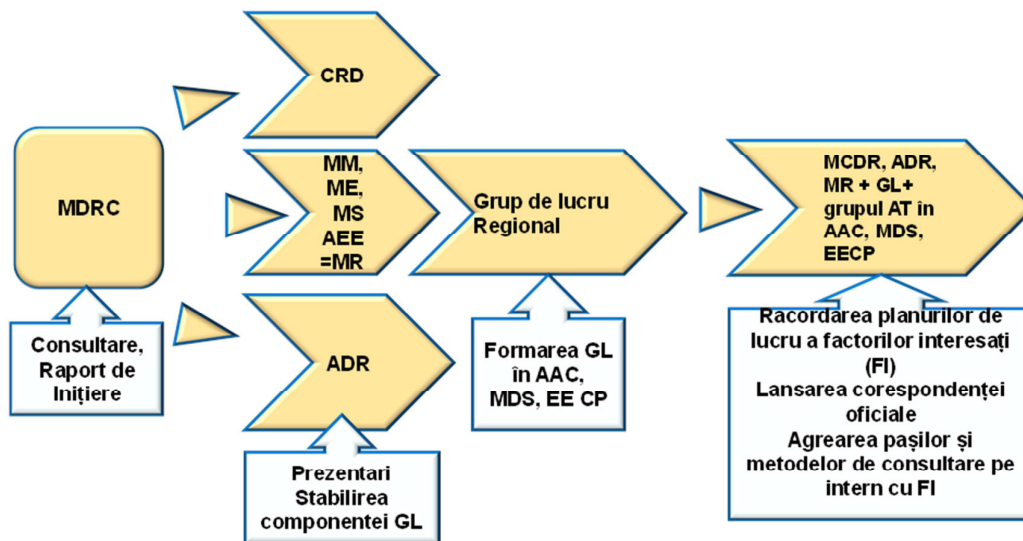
MDRC

Consultare, Raport de Inițiere

CRD

MM, ME, MS AEE =MR

ADR

Prezentari Stabilirea componentei GL

Grup de lucru Regional

Formarea GL în AAC, MDS, EE CP

MCDR, ADR, MR + GL+ grupul AT în AAC, MDS, EECP

Racordarea planurilor de lucru a factorilor interesați (FI)
Lansarea corespondenței oficiale
Agrearea pașilor și metodelor de consultare pe intern cu FI